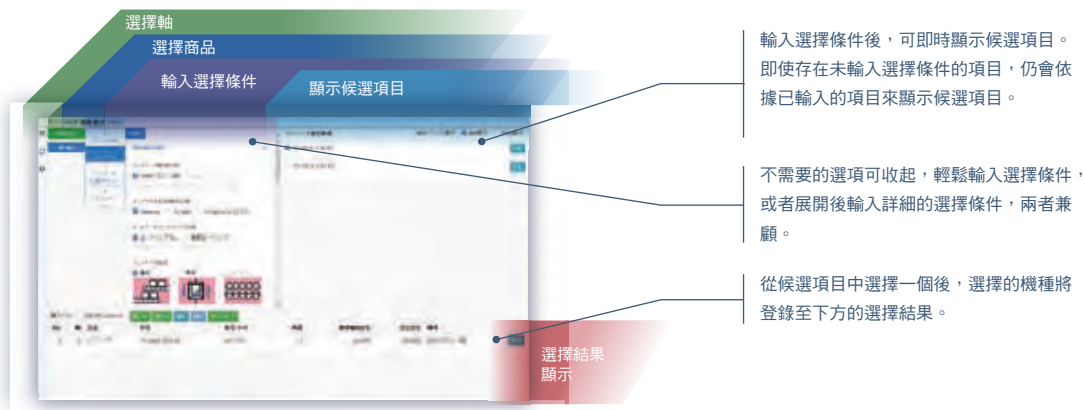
選擇軸

選擇商品

輸入選擇條件

顯示候選項目

選擇結果顯示

輸入選擇條件後，可即時顯示候選項目。即使存在未輸入選擇條件的項目，仍會依據已輸入的項目來顯示候選項目。

不需要的選項可收起，輕鬆輸入選擇條件，或者展開後輸入詳細的選擇條件，兩者兼顧。

從候選項目中選擇一個後，選擇的機種將登錄至下方的選擇結果。